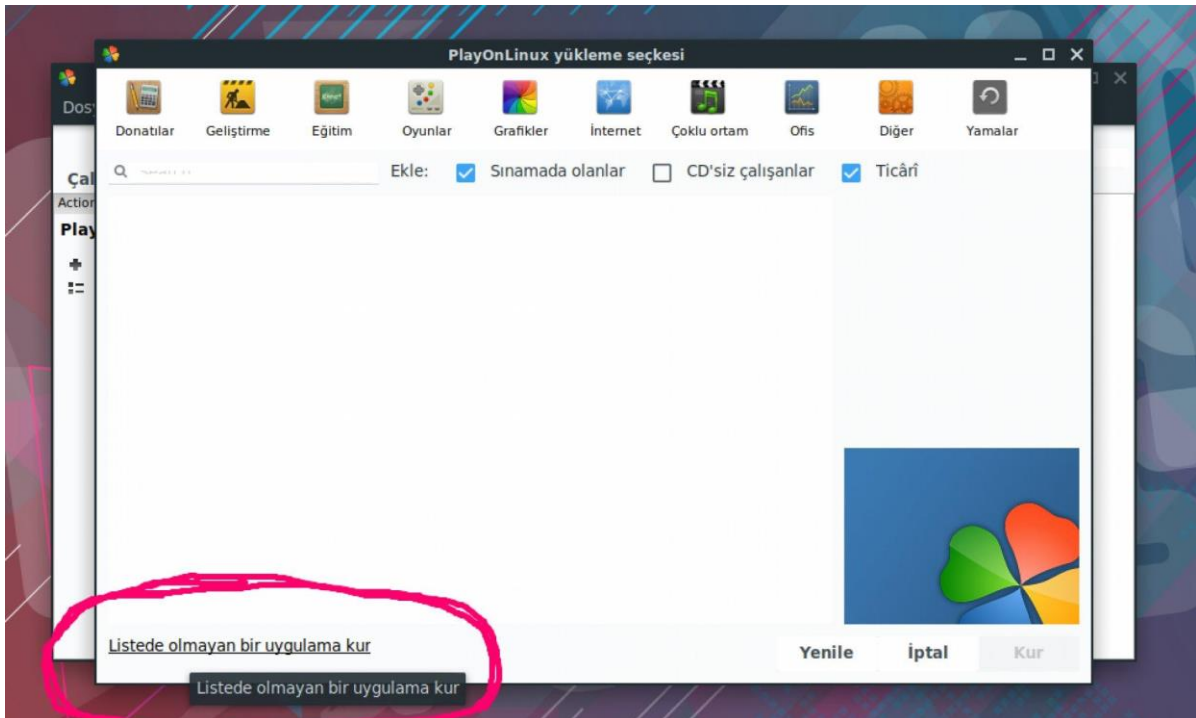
PlayOnLinux yükleme seçkesi

Dos

Donatılar Geliştirme Eğitim Oyunlar Grafikler İnternet Çoklu ortam Ofis Diğer Yamalar

Çal
Action
Play

Search

Ekle: Sınamada olanlar CD'siz çalışanlar Ticârî

Listede olmayan bir uygulama kur

Listede olmayan bir uygulama kur

Yenile İptal Kur